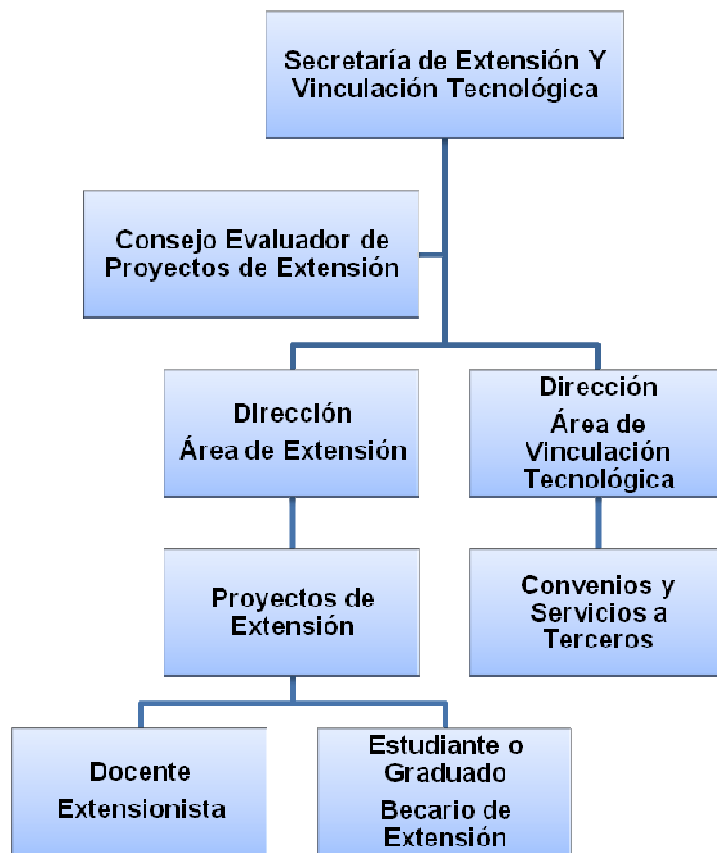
Secretaría de Extensión Y Vinculación Tecnológica

Consejo Evaluador de Proyectos de Extensión

Dirección
Área de Extensión

Dirección
Área de Vinculación Tecnológica

Proyectos de Extensión

Convenios y Servicios a Terceros

Docente
Extensionista

Estudiante o Graduado
Becario de Extensión